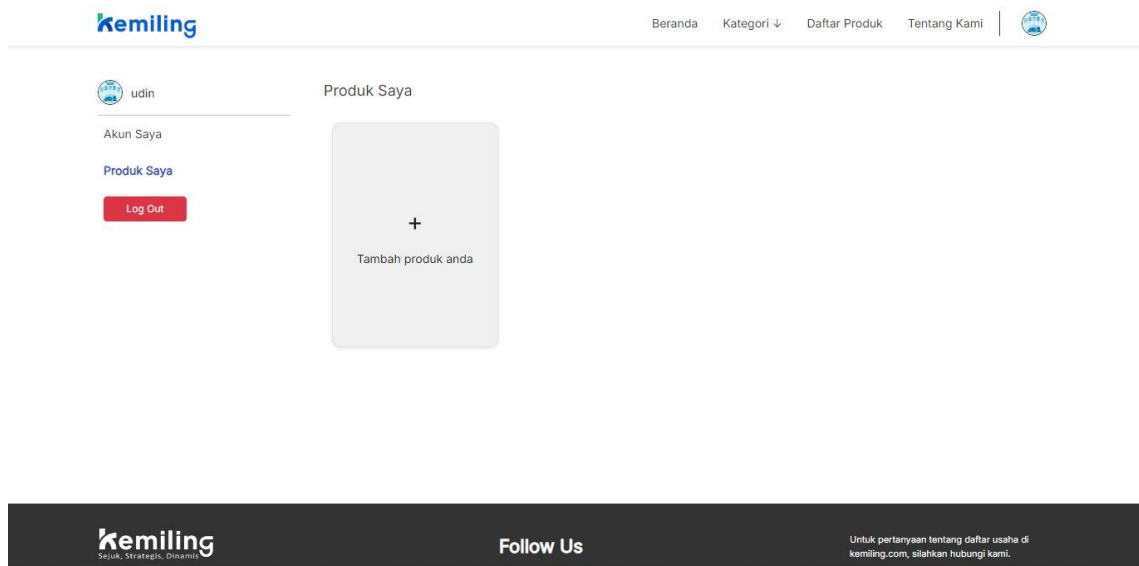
Kemiling

Beranda Kategori ↓ Daftar Produk Tentang Kami

udin

Akun Saya

Produk Saya

Log Out

Produk Saya

+

Tambah produk anda

Kemiling
Sejuk, Strategis, Dinamis

Follow Us

Untuk pertanyaan tentang daftar usaha di kemiling.com, silahkan hubungi kami.